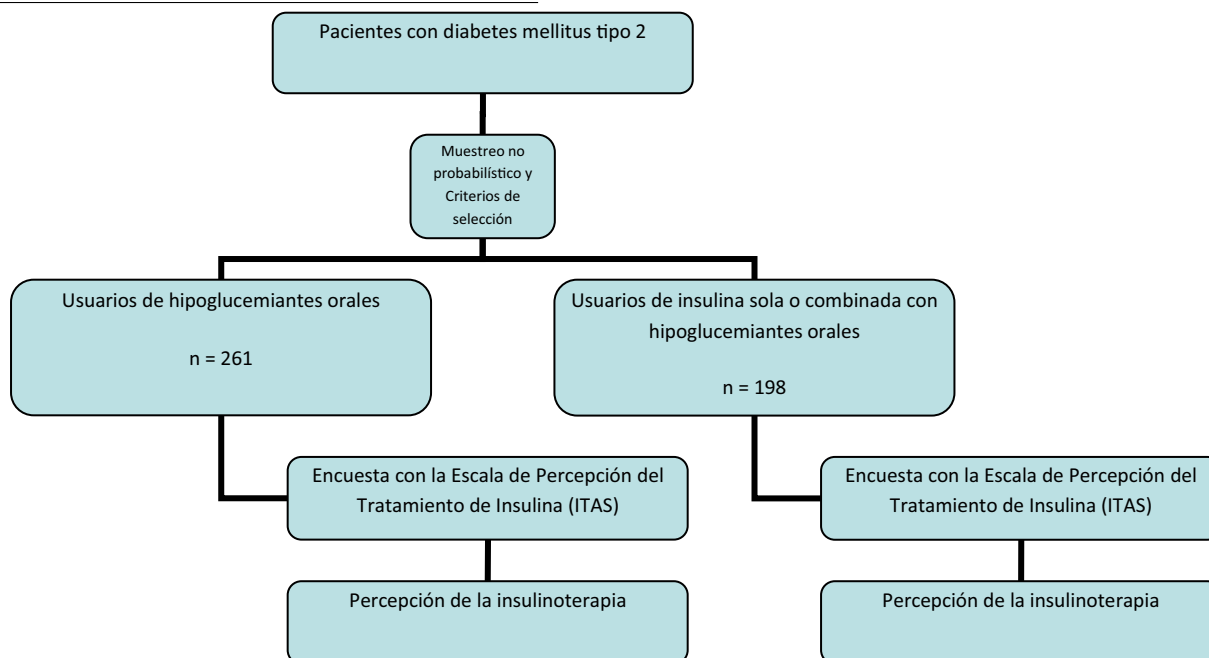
Pacientes con diabetes mellitus tipo 2

Muestreo no probabilístico y Criterios de selección

Usuarios de hipoglucemiantes orales

n = 261

Usuarios de insulina sola o combinada con hipoglucemiantes orales

n = 198

Encuesta con la Escala de Percepción del Tratamiento de Insulina (ITAS)

Encuesta con la Escala de Percepción del Tratamiento de Insulina (ITAS)

Percepción de la insulinoterapia

Percepción de la insulinoterapia